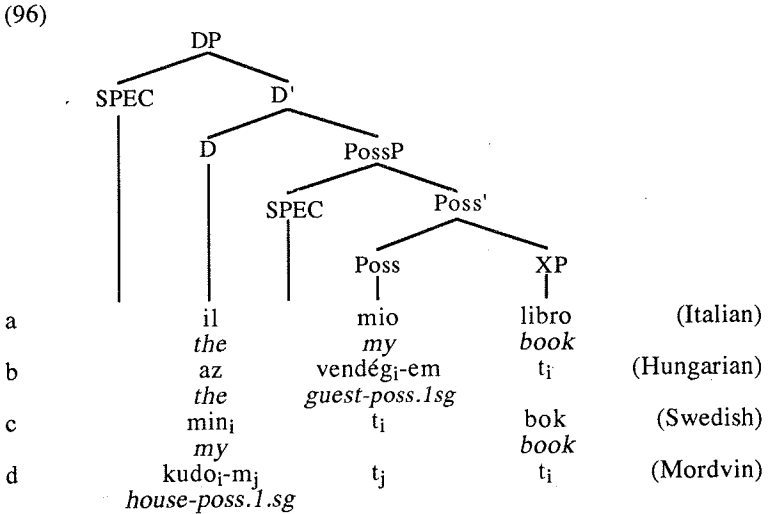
(96)

DP

SPEC

D'

D

PossP

SPEC

Poss'

Poss

XP

| | | | | |
|---|---|---|---|---|
| a | il | mio | libro | (Italian) |
| | *the* | *my* | *book* | |
| b | az | vendég$_i$-em | t$_i$ | (Hungarian) |
| | *the* | *guest-poss.1sg* | | |
| c | min$_i$ | t$_i$ | bok | (Swedish) |
| | *my* | | *book* | |
| d | kudo$_i$-m$_j$ | t$_j$ | t$_i$ | (Mordvin) |
| | *house-poss.1.sg* | | | |